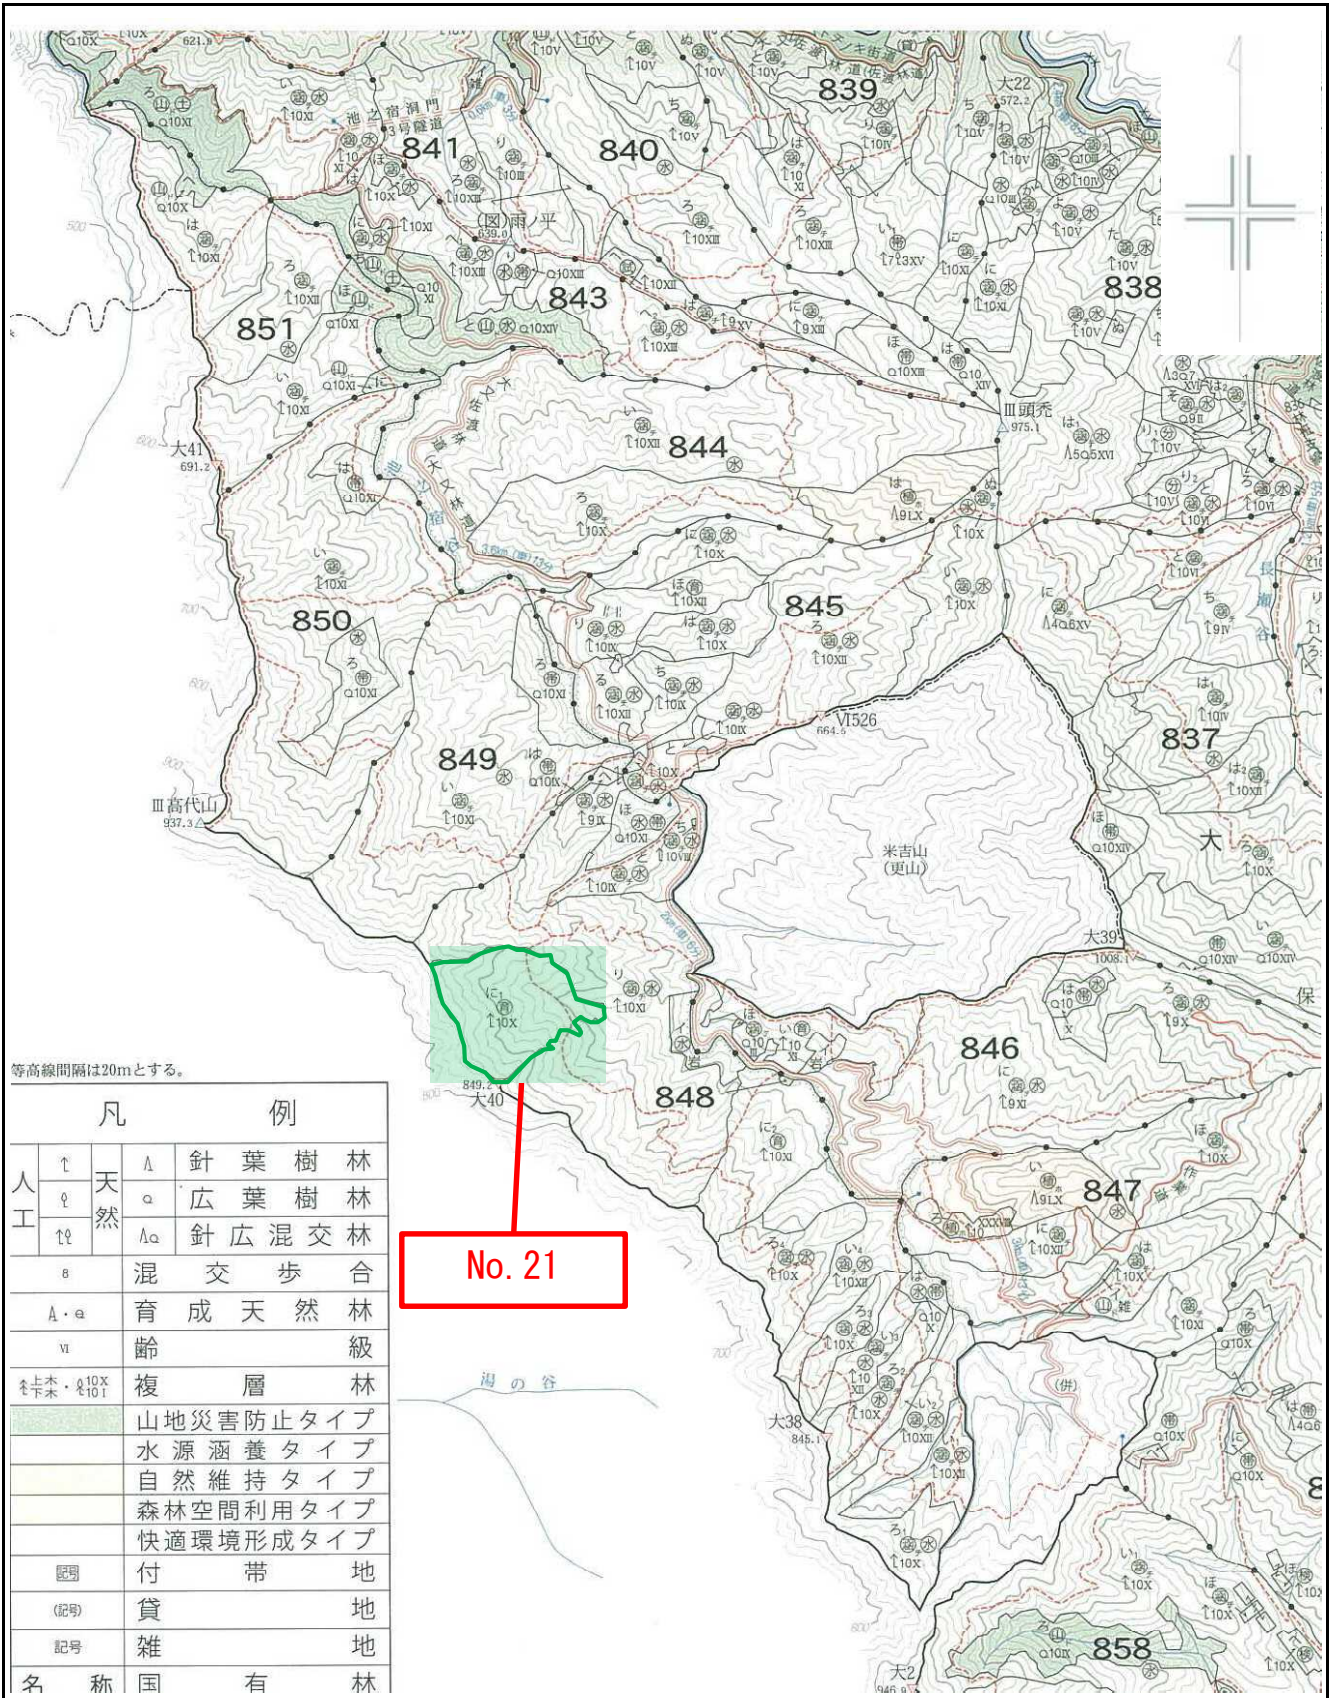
839
841
840
838
843
851
844
845
850
849
837
846
848
847
858

池之宿洞門
雨ノ平
大41
691.2
Ⅲ頭禿
975.1
VI526
664.6
Ⅲ高代山
937.3
米吉山
(東山)
大39
1008.1
大40
849.2
大38
845.1
大22
572.2
湯の谷

No. 21

等高線間隔は20mとする。

凡　例

| | | | |
|---|---|---|---|
| 人工 | 天然 | | |
| $\uparrow$ | $\Lambda$ | 針葉樹林 | |
| $\varphi$ | $\alpha$ | 広葉樹林 | |
| $\uparrow\varphi$ | $\Lambda\alpha$ | 針広混交林 | |
| 8 | | 混交歩合 | |
| $\Lambda\cdot\alpha$ | | 育成天然林 | |
| VI | | 齢級 | |
| | | 複層林 | |
| | | 山地災害防止タイプ | |
| | | 水源涵養タイプ | |
| | | 自然維持タイプ | |
| | | 森林空間利用タイプ | |
| | | 快適環境形成タイプ | |
| 記号 | | 付帯地 | |
| (記号) | | 貸地 | |
| 記号 | | 雑地 | |
| 名称 | | 国有林 | |